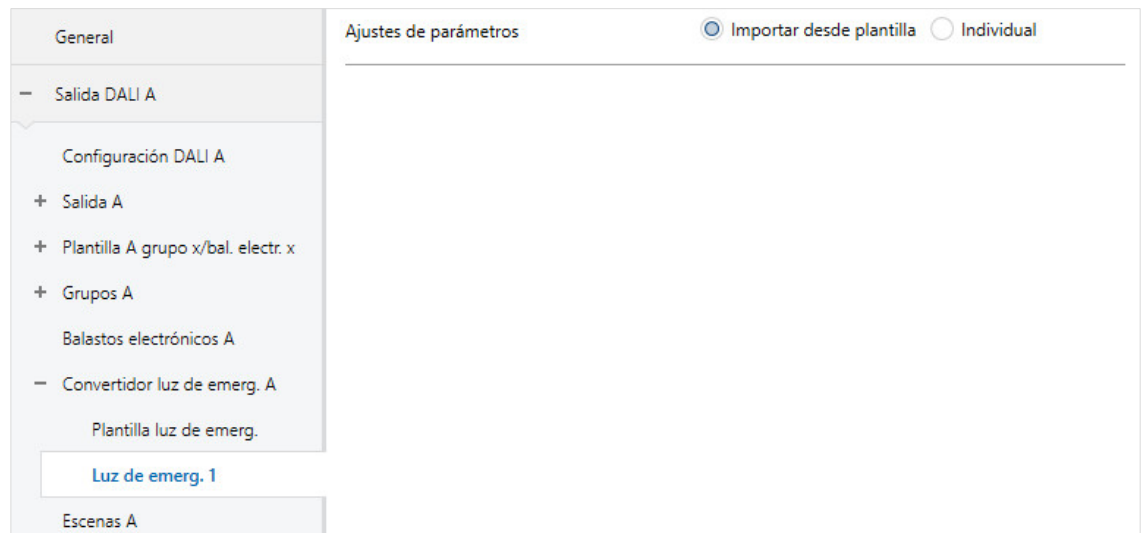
General

− Salida DALI A

Configuración DALI A

+ Salida A

+ Plantilla A grupo x/bal. electr. x

+ Grupos A

Balastos electrónicos A

− Convertidor luz de emerg. A

Plantilla luz de emerg.

Luz de emerg. 1

Escenas A

Ajustes de parámetros

Importar desde plantilla

Individual